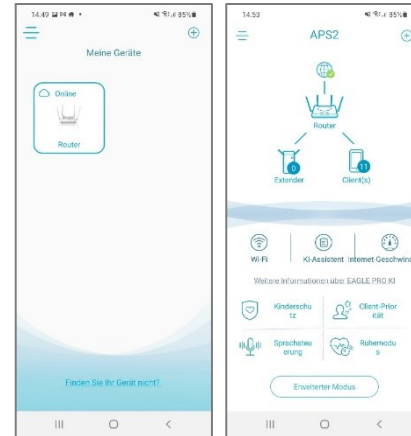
14:49
85%
Meine Geräte
Online
Router
Finden Sie Ihr Gerät nicht?

14:53
85%
APS2
Router
0
Extender
11
Client(s)
Wi-Fi
KI-Assistent
Internet-Geschwind
Weitere Informationen über EAGLE PRO KI
Kinderschutz
Client-Priorität
Sprachsteuerung
Ruhemodus
Erweiterter Modus